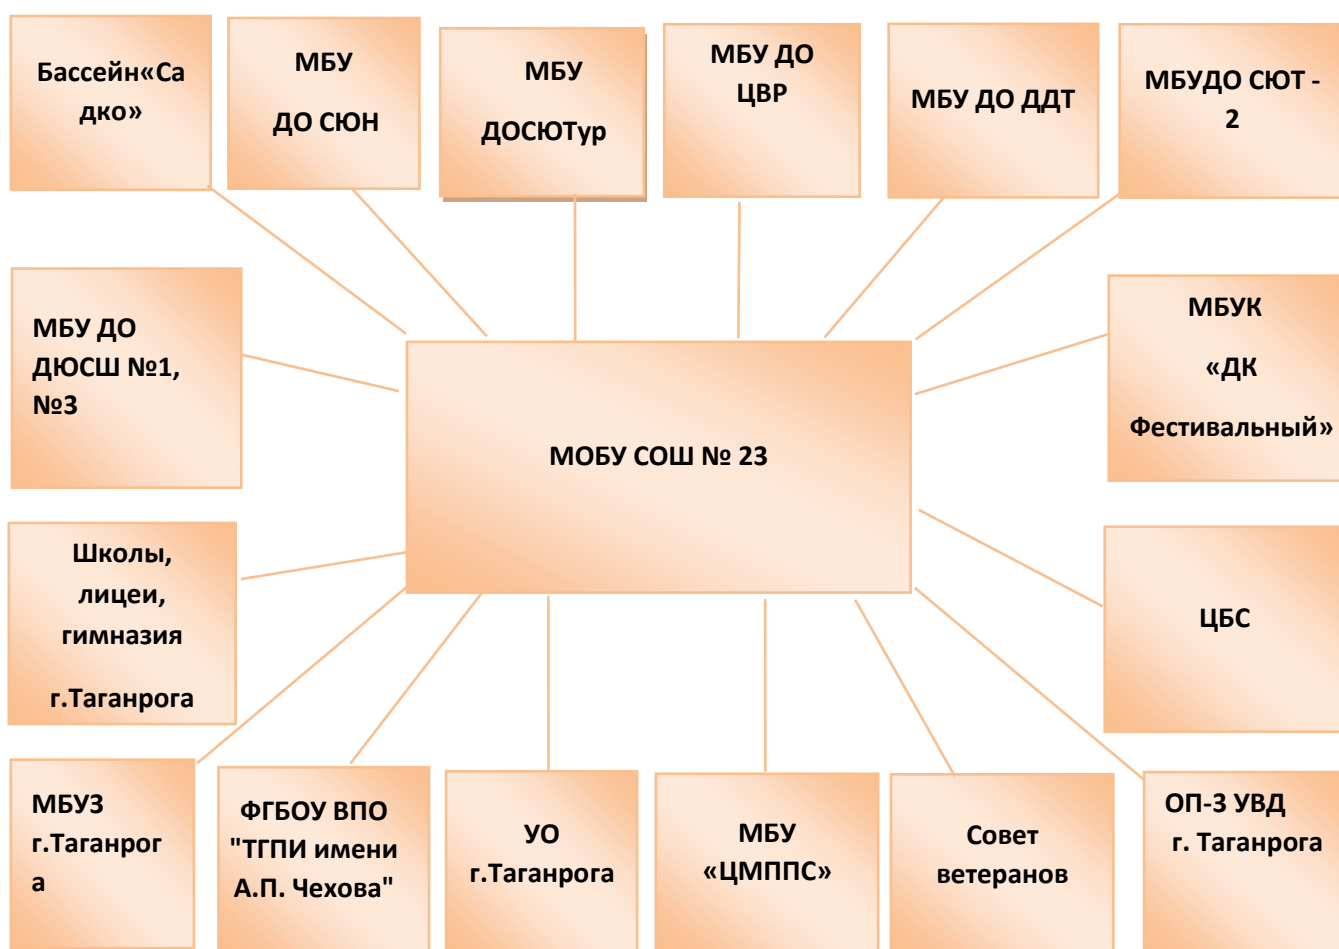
Бассейн«Садко»

МБУ

ДО СЮН

МБУ

ДОСЮТур

МБУ ДО ЦВР

МБУ ДО ДДТ

МБУДО СЮТ - 2

МБУ ДО ДЮСШ №1, №3

МОБУ СОШ № 23

МБУК

«ДК

Фестивальный»

Школы, лицеи, гимназия

г.Таганрога

ЦБС

МБУЗ г.Таганрога

ФГБОУ ВПО "ТГПИ имени А.П. Чехова"

УО г.Таганрога

МБУ «ЦМППС»

Совет ветеранов

ОП-3 УВД г. Таганрога